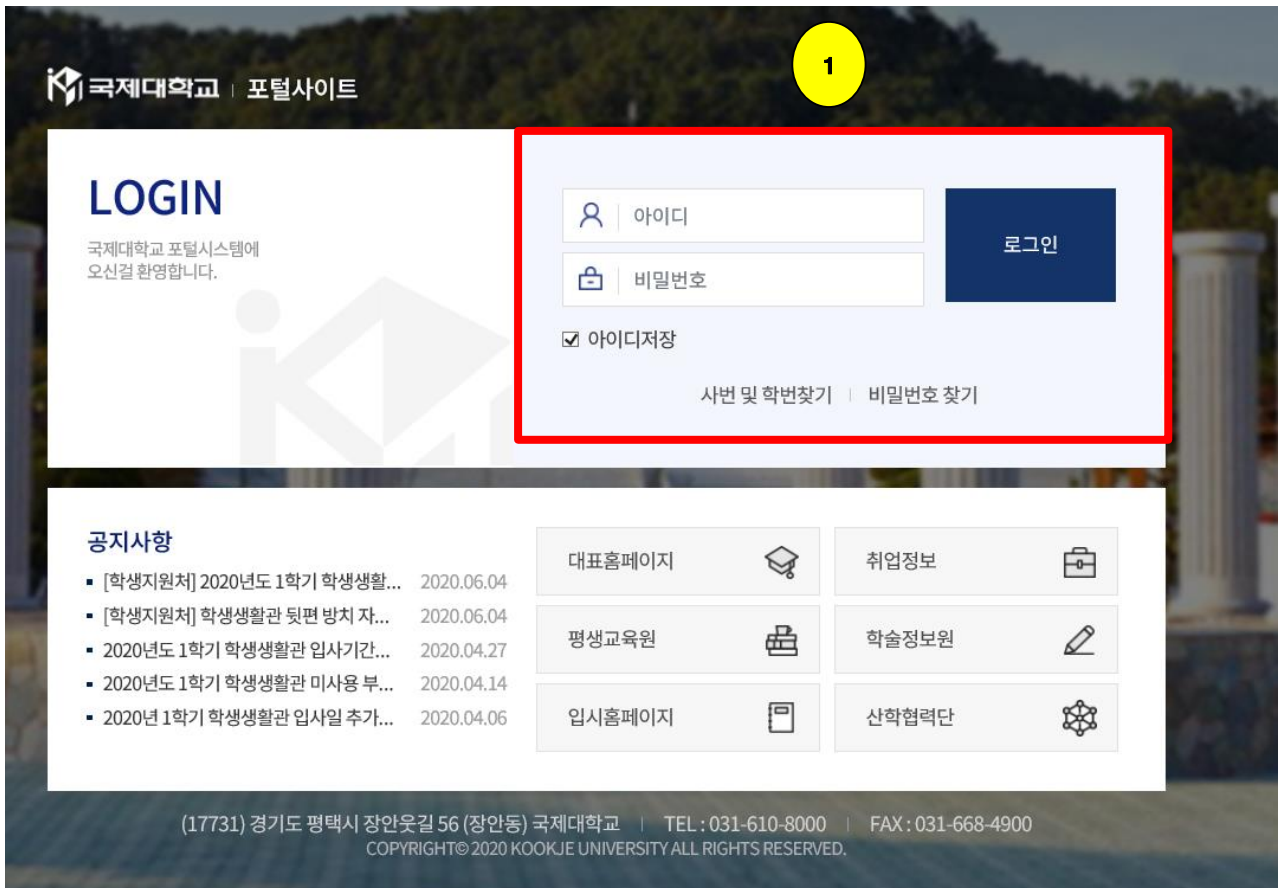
국제대학교 | 포털사이트

1

LOGIN

국제대학교 포털시스템에 오신걸 환영합니다.

아이디

비밀번호

로그인

☑ 아이디저장

사번 및 학번찾기 | 비밀번호 찾기

공지사항

- [학생지원처] 2020년도 1학기 학생생활... 2020.06.04
- [학생지원처] 학생생활관 뒷편 방치 자... 2020.06.04
- 2020년도 1학기 학생생활관 입사기간... 2020.04.27
- 2020년도 1학기 학생생활관 미사용 부... 2020.04.14
- 2020년 1학기 학생생활관 입사일 추가... 2020.04.06

대표홈페이지

취업정보

평생교육원

학술정보원

입시홈페이지

산학협력단

(17731) 경기도 평택시 장안웃길 56 (장안동) 국제대학교 | TEL : 031-610-8000 | FAX : 031-668-4900
COPYRIGHT© 2020 KOOKJE UNIVERSITY ALL RIGHTS RESERVED.